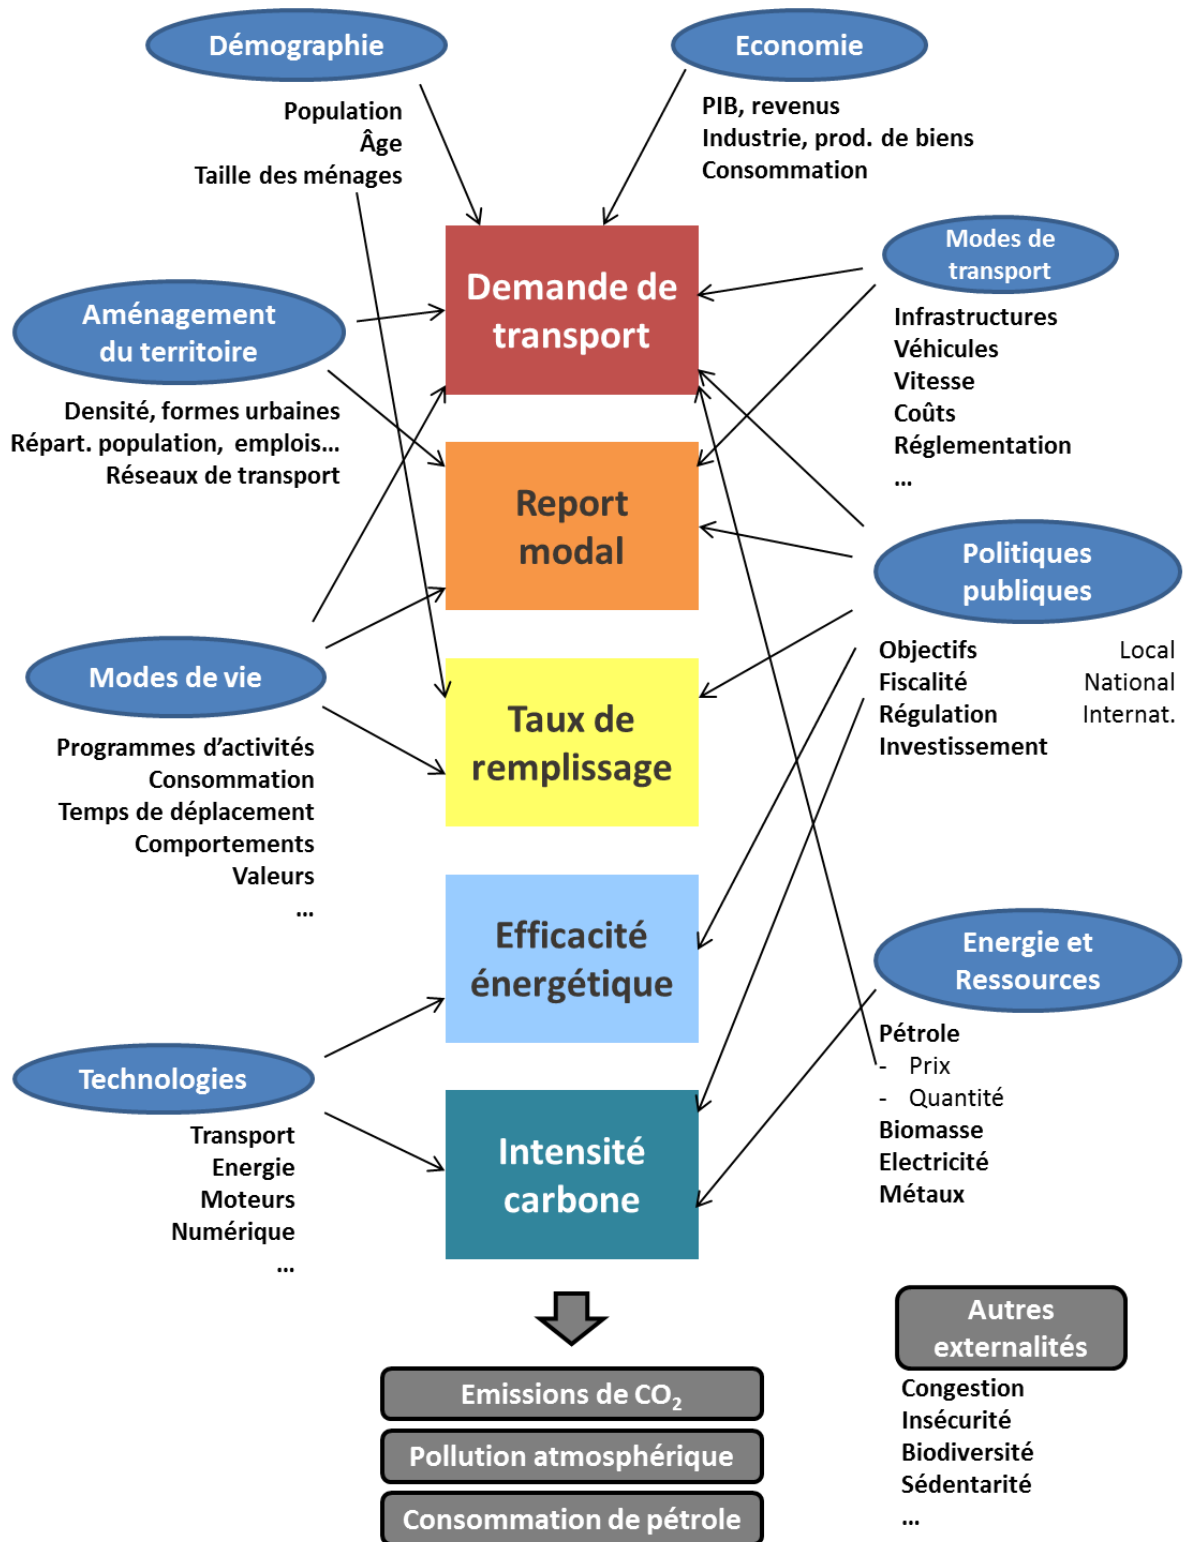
Démographie

Population
Âge
Taille des ménages

Economie

PIB, revenus
Industrie, prod. de biens
Consommation

Demande de transport

Modes de transport

Infrastructures
Véhicules
Vitesse
Coûts
Réglementation
…

Aménagement du territoire

Densité, formes urbaines
Répart. population, emplois…
Réseaux de transport

Report modal

Politiques publiques

Objectifs
Fiscalité
Régulation
Investissement

Local
National
Internat.

Modes de vie

Programmes d'activités
Consommation
Temps de déplacement
Comportements
Valeurs
…

Taux de remplissage

Efficacité énergétique

Energie et Ressources

Pétrole
- Prix
- Quantité
Biomasse
Electricité
Métaux

Technologies

Transport
Energie
Moteurs
Numérique
…

Intensité carbone

Emissions de $CO_2$

Pollution atmosphérique

Consommation de pétrole

Autres externalités

Congestion
Insécurité
Biodiversité
Sédentarité
…